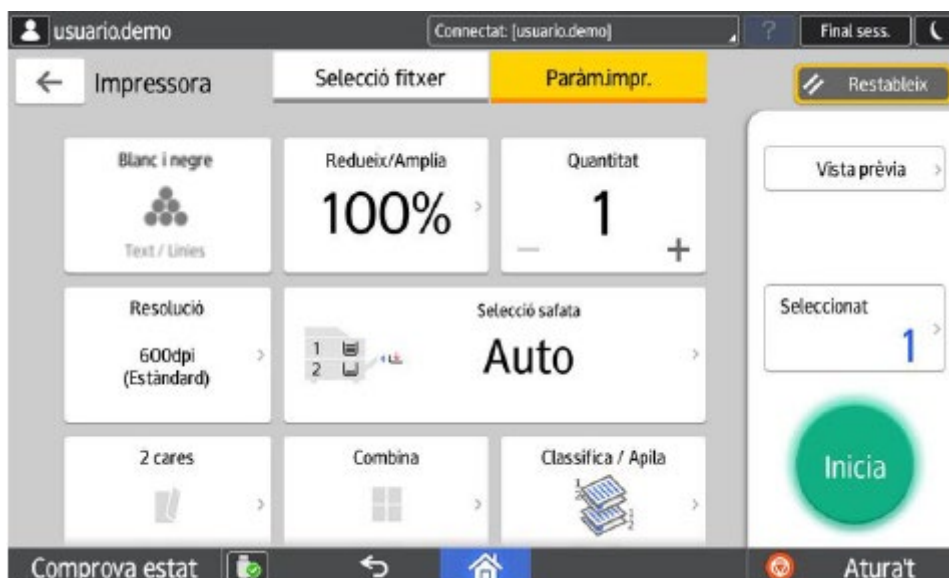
usuario.demo

Connectat: [usuario.demo]

?

Final sess.

Impressora

Selecció fitxer

Paràm.impr.

Restableix

Blanc i negre

Text / Línies

Redueix/Amplia

100%

Quantitat

1

—

+

Vista prèvia

Resolució

600dpi (Estàndard)

Selecció safata

1

2

Auto

Seleccionat

1

2 cares

Combina

Classifica / Apila

Inicia

Comprova estat

Atura't